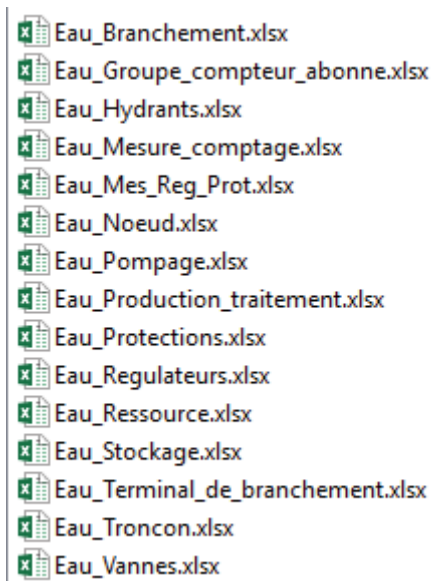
Eau_Branchement.xlsx
Eau_Groupe_compteur_abonne.xlsx
Eau_Hydrants.xlsx
Eau_Mesure_comptage.xlsx
Eau_Mes_Reg_Prot.xlsx
Eau_Noeud.xlsx
Eau_Pompage.xlsx
Eau_Production_traitement.xlsx
Eau_Protections.xlsx
Eau_Regulateurs.xlsx
Eau_Ressource.xlsx
Eau_Stockage.xlsx
Eau_Terminal_de_branchement.xlsx
Eau_Troncon.xlsx
Eau_Vannes.xlsx